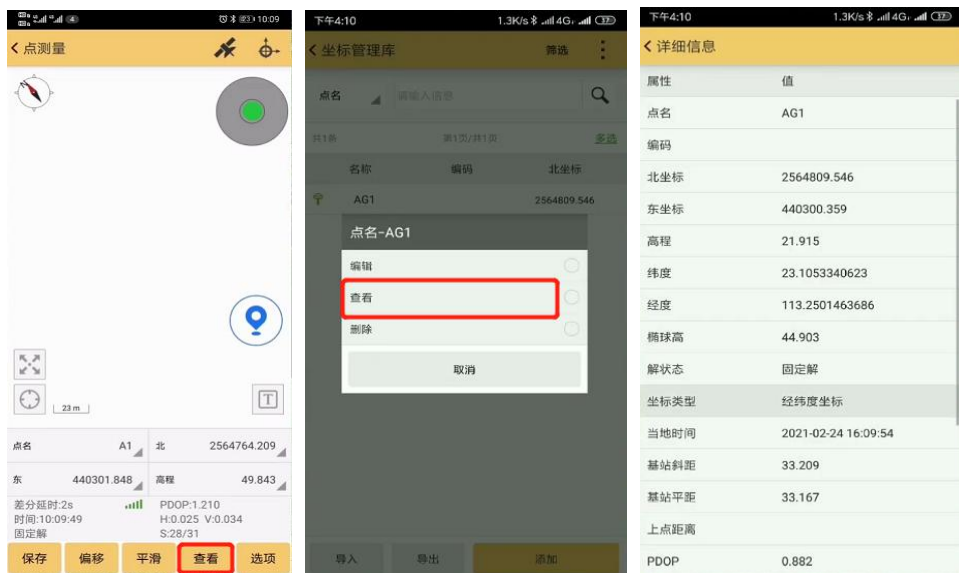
10:09

< 点测量

23 m

T

点名 A1 北 2564764.209

东 440301.848 高程 49.843

差分延时:2s PDOP:1.210
时间:10:09:49 H:0.025 V:0.034
固定解 S:28/31

保存 偏移 平滑 查看 选项

下午4:10 1.3K/s 4G

< 坐标管理库 筛选

点名 请输入信息

共1条 第1页/共1页 多选

| 名称 | 编码 | 北坐标 |
|---|---|---|
| AG1 | | 2564809.546 |

点名-AG1

编辑

查看

删除

取消

导入 导出 添加

下午4:10 1.3K/s 4G

< 详细信息

| 属性 | 值 |
|---|---|
| 点名 | AG1 |
| 编码 | |
| 北坐标 | 2564809.546 |
| 东坐标 | 440300.359 |
| 高程 | 21.915 |
| 纬度 | 23.1053340623 |
| 经度 | 113.2501463686 |
| 椭球高 | 44.903 |
| 解状态 | 固定解 |
| 坐标类型 | 经纬度坐标 |
| 当地时间 | 2021-02-24 16:09:54 |
| 基站斜距 | 33.209 |
| 基站平距 | 33.167 |
| 上点距离 | |
| PDOP | 0.882 |